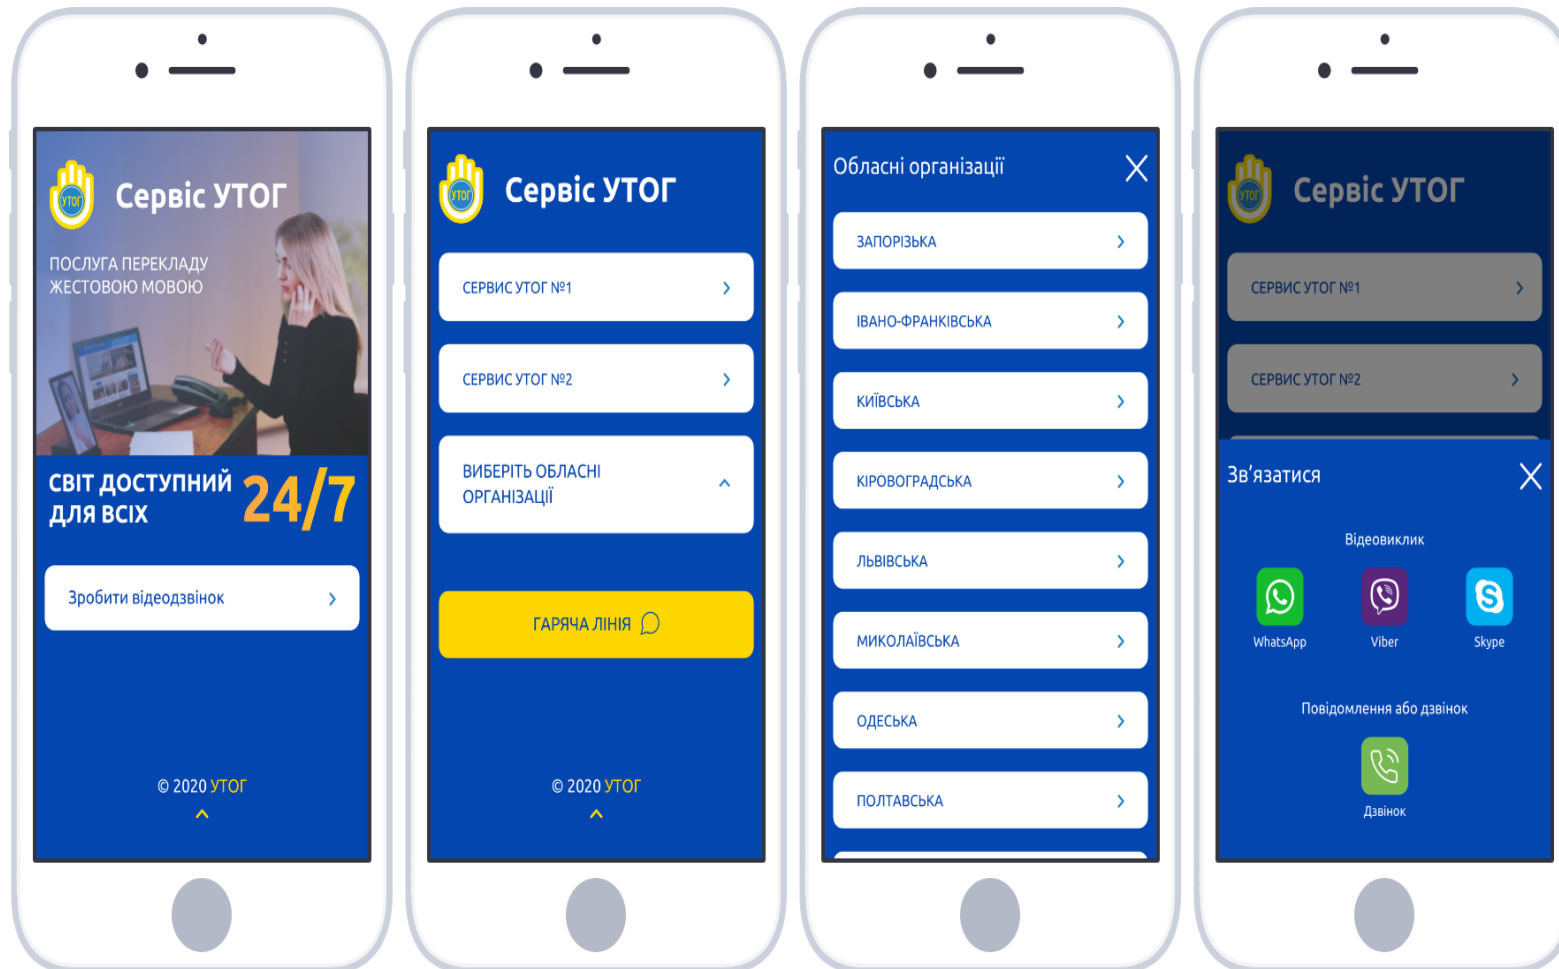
УТОГ Сервіс УТОГ

ПОСЛУГА ПЕРЕКЛАДУ ЖЕСТОВОЮ МОВОЮ

СВІТ ДОСТУПНИЙ ДЛЯ ВСІХ 24/7

Зробити відеодзвінок

© 2020 УТОГ

УТОГ Сервіс УТОГ

СЕРВИС УТОГ №1

СЕРВИС УТОГ №2

ВИБЕРІТЬ ОБЛАСНІ ОРГАНІЗАЦІЇ

ГАРЯЧА ЛІНІЯ

© 2020 УТОГ

Обласні організації

ЗАПОРІЗЬКА

ІВАНО-ФРАНКІВСЬКА

КИЇВСЬКА

КІРОВОГРАДСЬКА

ЛЬВІВСЬКА

МИКОЛАЇВСЬКА

ОДЕСЬКА

ПОЛТАВСЬКА

УТОГ Сервіс УТОГ

СЕРВИС УТОГ №1

СЕРВИС УТОГ №2

Зв'язатися

Відеовиклик

WhatsApp

Viber

Skype

Повідомлення або дзвінок

Дзвінок